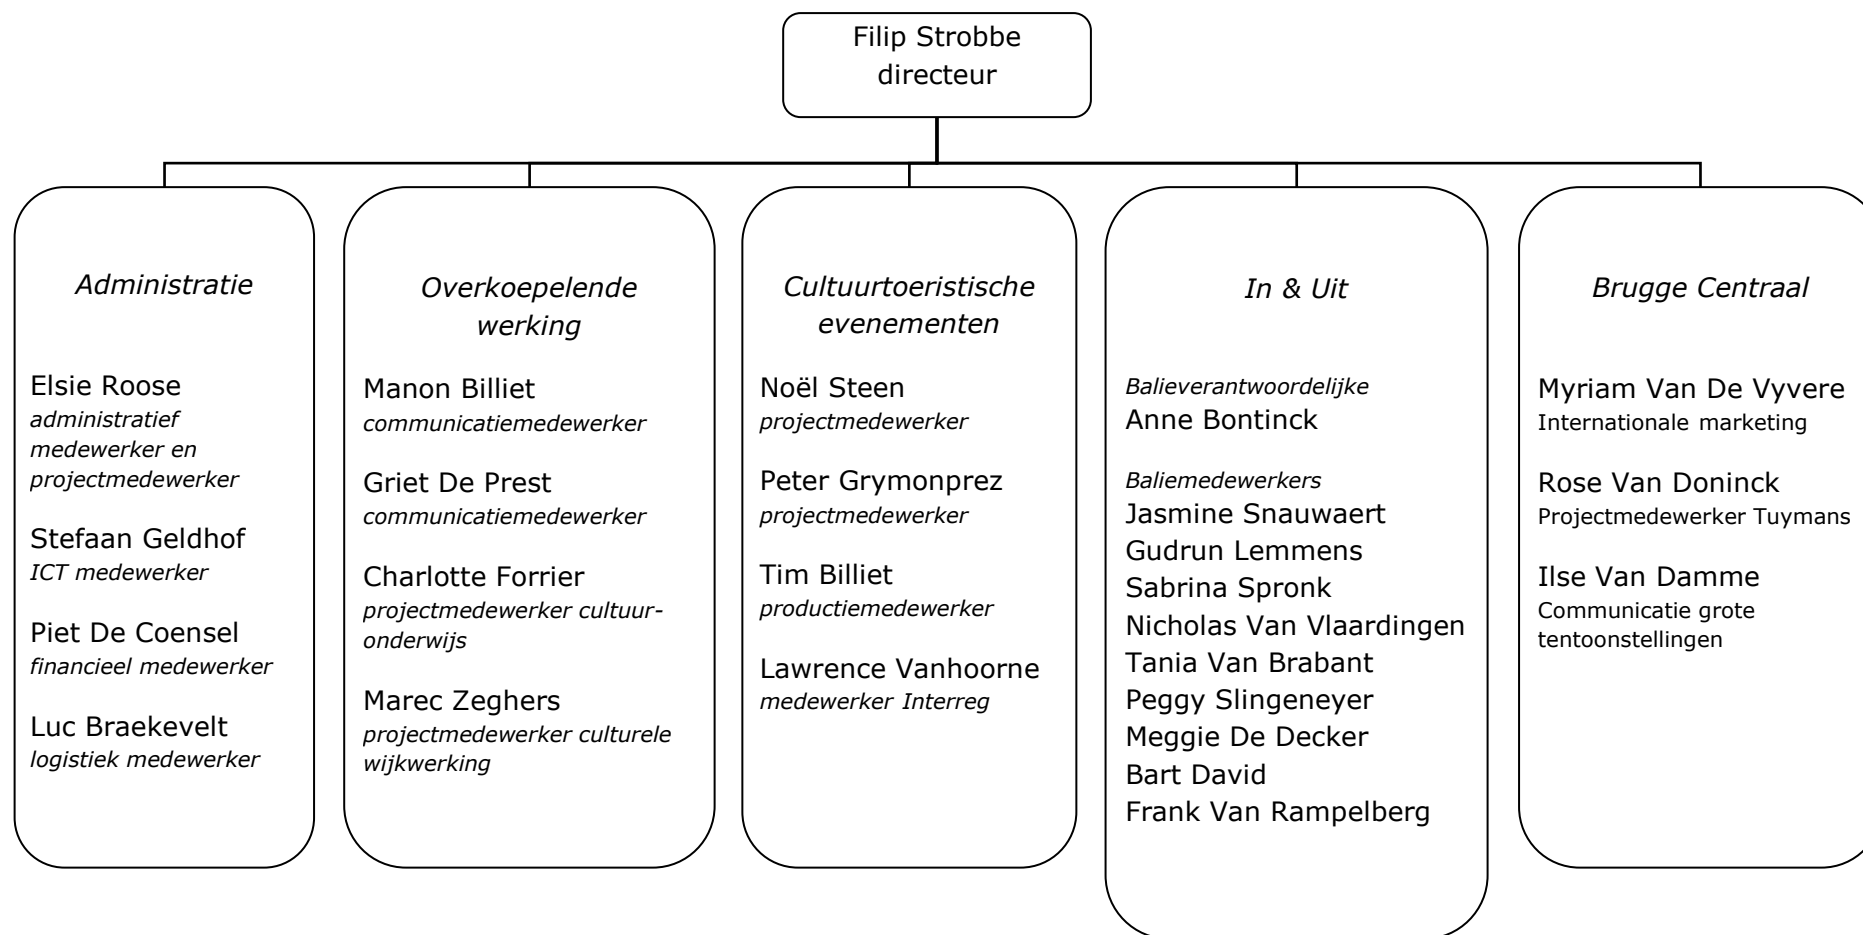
Filip Strobbe
directeur

Administratie

Elsie Roose
administratief medewerker en projectmedewerker

Stefaan Geldhof
ICT medewerker

Piet De Coensel
financieel medewerker

Luc Braekevelt
logistiek medewerker

Overkoepelende werking

Manon Billiet
communicatiemedewerker

Griet De Prest
communicatiemedewerker

Charlotte Forrier
projectmedewerker cultuuronderwijs

Marec Zeghers
projectmedewerker culturele wijkwerking

Cultuurtoeristische evenementen

Noël Steen
projectmedewerker

Peter Grymonprez
projectmedewerker

Tim Billiet
productiemedewerker

Lawrence Vanhoorne
medewerker Interreg

In & Uit

Balieverantwoordelijke
Anne Bontinck

Baliemedewerkers
Jasmine Snauwaert
Gudrun Lemmens
Sabrina Spronk
Nicholas Van Vlaardingen
Tania Van Brabant
Peggy Slingeneyer
Meggie De Decker
Bart David
Frank Van Rampelberg

Brugge Centraal

Myriam Van De Vyvere
Internationale marketing

Rose Van Doninck
Projectmedewerker Tuymans

Ilse Van Damme
Communicatie grote tentoonstellingen